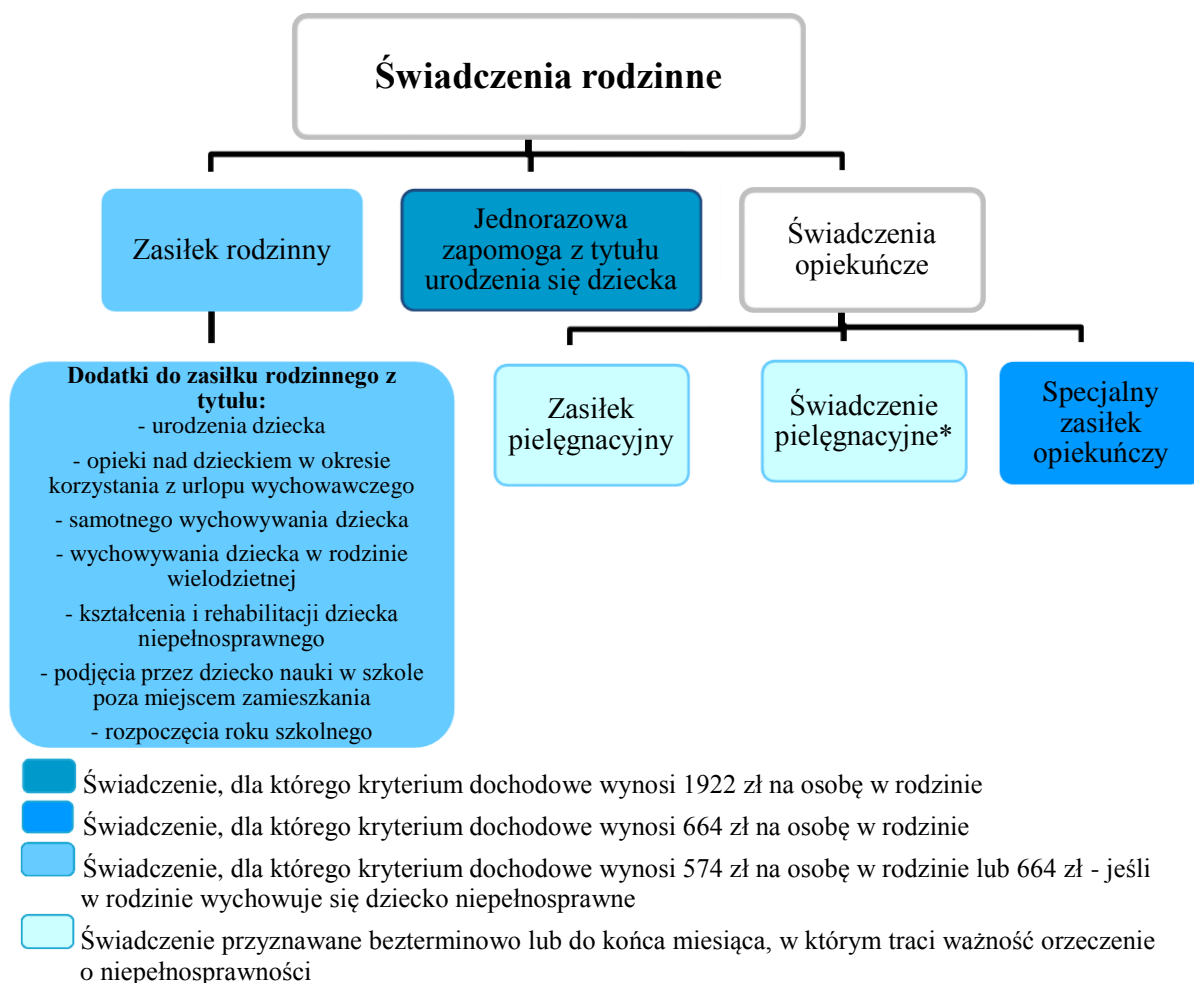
Świadczenia rodzinne

Zasiłek rodzinny

Jednorazowa zapomoga z tytułu urodzenia się dziecka

Świadczenia opiekuńcze

Dodatki do zasiłku rodzinnego z tytułu:
- urodzenia dziecka
- opieki nad dzieckiem w okresie korzystania z urlopu wychowawczego
- samotnego wychowywania dziecka
- wychowywania dziecka w rodzinie wielodzietnej
- kształcenia i rehabilitacji dziecka niepełnosprawnego
- podjęcia przez dziecko nauki w szkole poza miejscem zamieszkania
- rozpoczęcia roku szkolnego

Zasiłek pielęgnacyjny

Świadczenie pielęgnacyjne*

Specjalny zasiłek opiekuńczy

Świadczenie, dla którego kryterium dochodowe wynosi 1922 zł na osobę w rodzinie

Świadczenie, dla którego kryterium dochodowe wynosi 664 zł na osobę w rodzinie

Świadczenie, dla którego kryterium dochodowe wynosi 574 zł na osobę w rodzinie lub 664 zł - jeśli w rodzinie wychowuje się dziecko niepełnosprawne

Świadczenie przyznawane bezterminowo lub do końca miesiąca, w którym traci ważność orzeczenie o niepełnosprawności